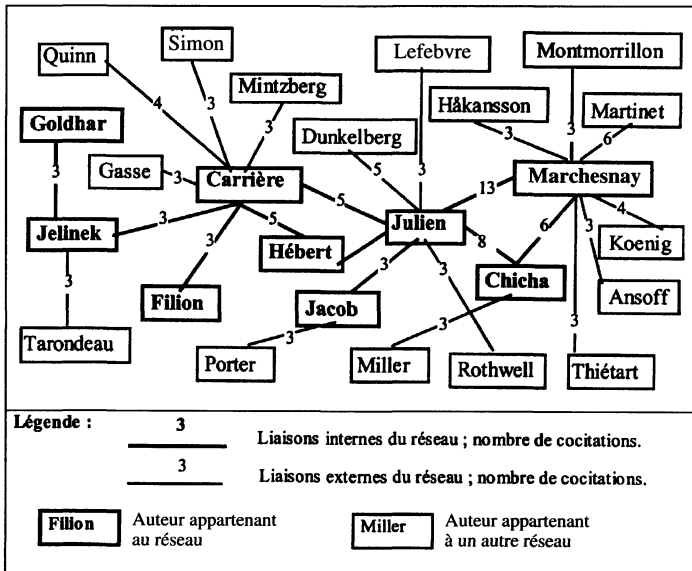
Quinn
Simon
Mintzberg
Lefebvre
Montmorrillon
Håkansson
Martinet
Goldhar
Dunkelberg
Gasse
Carrière
Marchesnay
Jelinek
Julien
Hébert
Koenig
Filion
Jacob
Chicha
Ansoff
Tarondeau
Porter
Miller
Rothwell
Thiétart
4
3
3
3
3
5
3
3
6
3
13
3
5
5
3
3
8
6
3
4
3
3
3
3
3
3
3

Légende :
3
Liaisons internes du réseau ; nombre de cocitations.
3
Liaisons externes du réseau ; nombre de cocitations.
Filion Auteur appartenant au réseau
Miller Auteur appartenant à un autre réseau